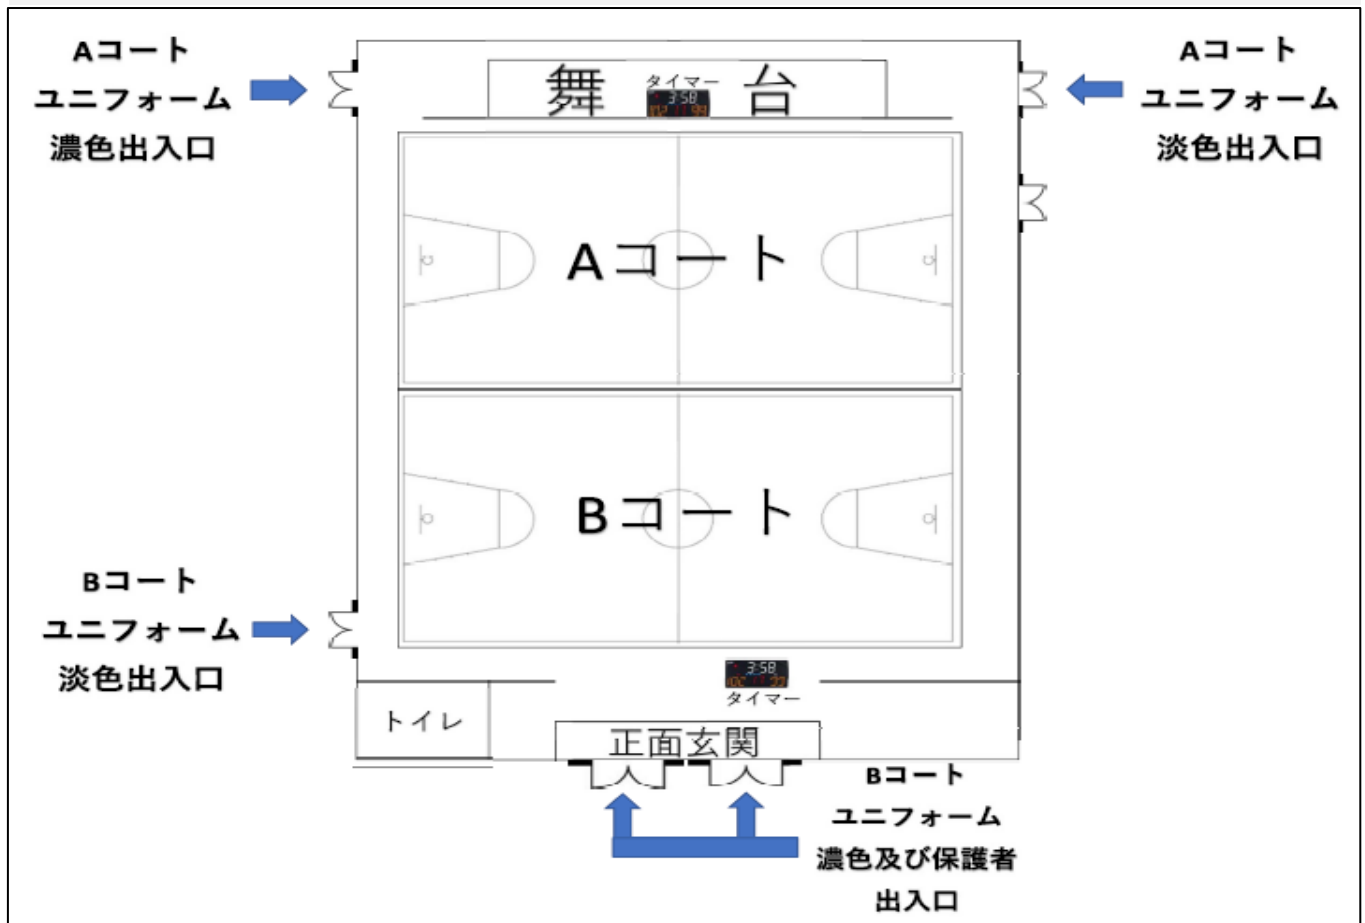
Aコート
ユニフォーム
濃色出入口

舞 タイマー 台

Aコート
ユニフォーム
淡色出入口

Aコート

Bコート

Bコート
ユニフォーム
淡色出入口

タイマー

トイレ

正面玄関

Bコート
ユニフォーム
濃色及び保護者
出入口